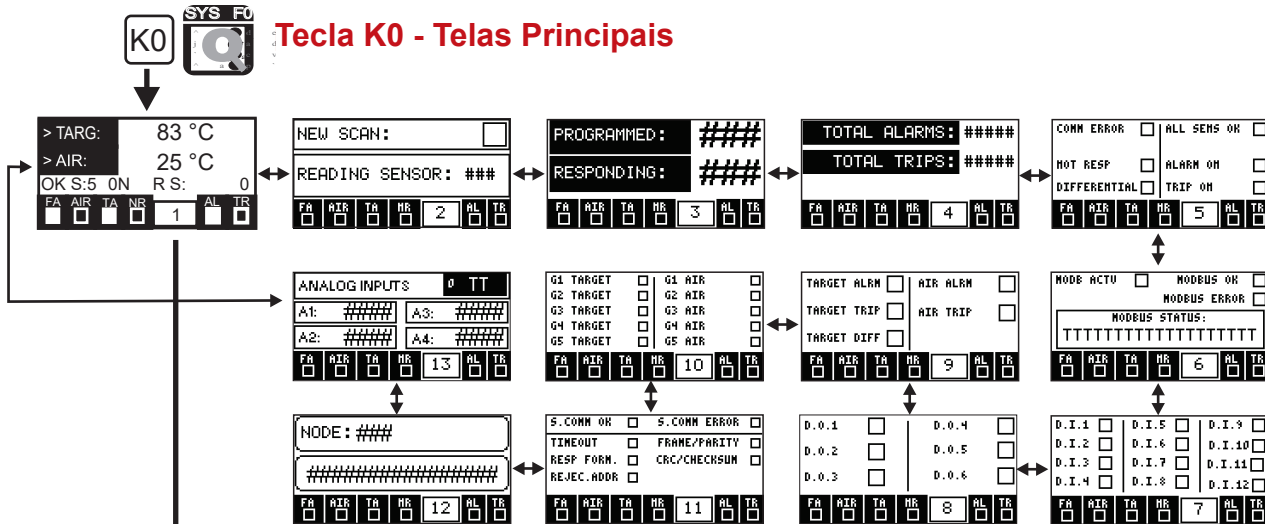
K0 SYS F0

Tecla K0 - Telas Principais

> TARG: 83 °C
> AIR: 25 °C
OK S:5 0N R S: 0
FA AIR TA NR 1 AL TR

NEW SCAN:
READING SENSOR: ###
FA AIR TA NR 2 AL TR

PROGRAMMED: ###
RESPONDING: ###
FA AIR TA NR 3 AL TR

TOTAL ALARMS: #####
TOTAL TRIPS: #####
FA AIR TA NR 4 AL TR

COMM ERROR
ALL SENS OK
NOT RESP
ALARM ON
DIFFERENTIAL
TRIP ON
FA AIR TA NR 5 AL TR

ANALOG INPUTS 0 TT
A1: ####
A3: ####
A2: ####
A4: ####
FA AIR TA NR 13 AL TR

G1 TARGET
G2 TARGET
G3 TARGET
G4 TARGET
G5 TARGET
G1 AIR
G2 AIR
G3 AIR
G4 AIR
G5 AIR
FA AIR TA NR 10 AL TR

TARGET ALRM
AIR ALRM
TARGET TRIP
AIR TRIP
TARGET DIFF
FA AIR TA NR 9 AL TR

MODB ACTV
MODBUS OK
MODBUS ERROR
MODBUS STATUS:
TTTTTTTTTTTTTTTTTTT
FA AIR TA NR 6 AL TR

NODE: ###
##########################
FA AIR TA NR 12 AL TR

S.COMM OK
S.COMM ERROR
TIMEOUT
FRAME/PARITY
RESP FORM.
CRC/CHECKSUM
REJEC.ADDR
FA AIR TA NR 11 AL TR

D.O.1
D.O.4
D.O.2
D.O.5
D.O.3
D.O.6
FA AIR TA NR 8 AL TR

D.I.1
D.I.5
D.I.9
D.I.2
D.I.6
D.I.10
D.I.3
D.I.7
D.I.11
D.I.4
D.I.8
D.I.12
FA AIR TA NR 7 AL TR